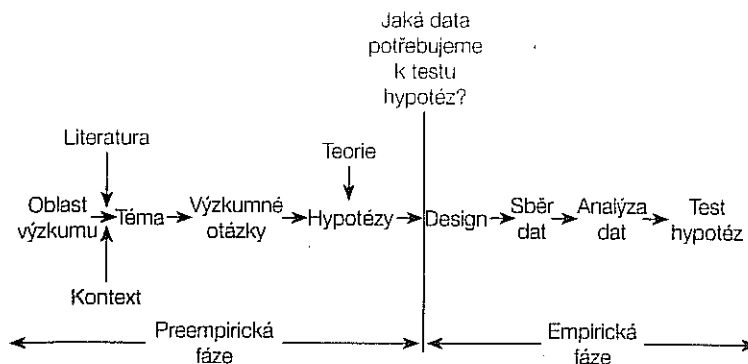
Jaká data potřebujeme k testu hypotéz?

Literatura

Teorie

Oblast výzkumu → Téma → Výzkumné otázky → Hypotézy → Design → Sběr dat → Analýza dat → Test hypotéz

Kontext

Preempirická fáze

Empirická fáze